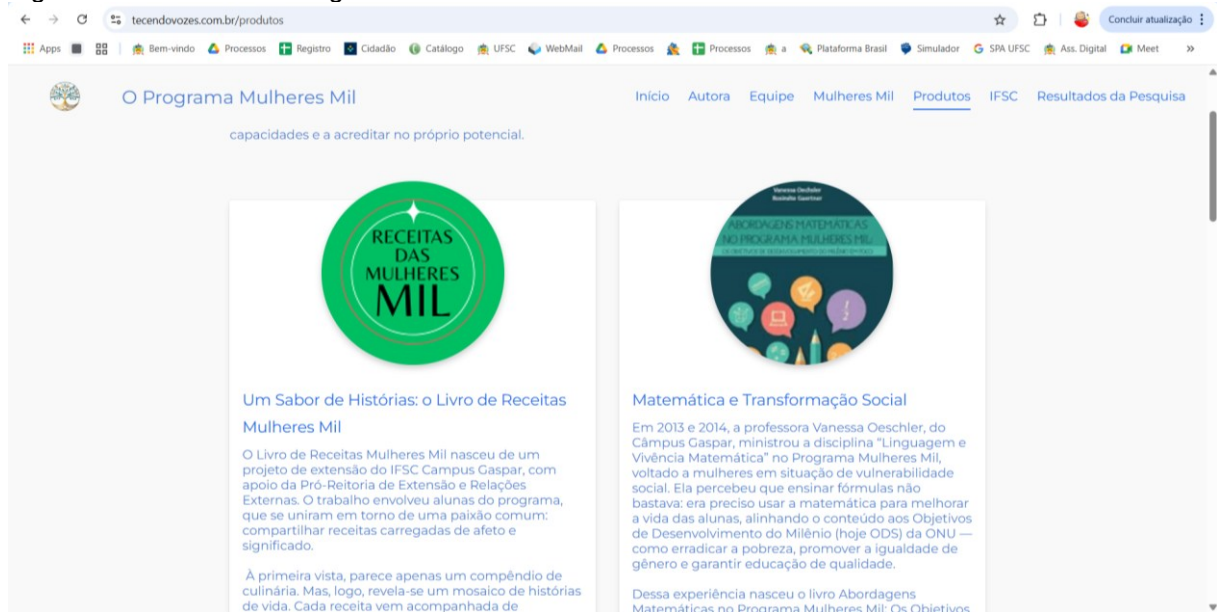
tecendovozes.com.br/produtos

Concluir atualização

Apps Bem-vindo Processos Registro Cidadão Catálogo UFSC WebMail Processos Processos a Plataforma Brasil Simulador SPA UFSC Ass. Digital Meet

O Programa Mulheres Mil

Início Autora Equipe Mulheres Mil Produtos IFSC Resultados da Pesquisa

capacidades e a acreditar no próprio potencial.

RECEITAS DAS MULHERES MIL

Vanessa Oeschler
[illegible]

ABORDAGENS MATEMÁTICAS NO PROGRAMA MULHERES MIL:
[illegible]

Um Sabor de Histórias: o Livro de Receitas Mulheres Mil

O Livro de Receitas Mulheres Mil nasceu de um projeto de extensão do IFSC Campus Gaspar, com apoio da Pró-Reitoria de Extensão e Relações Externas. O trabalho envolveu alunas do programa, que se uniram em torno de uma paixão comum: compartilhar receitas carregadas de afeto e significado.

À primeira vista, parece apenas um compêndio de culinária. Mas, logo, revela-se um mosaico de histórias de vida. Cada receita vem acompanhada de

Matemática e Transformação Social

Em 2013 e 2014, a professora Vanessa Oeschler, do Câmpus Gaspar, ministrou a disciplina "Linguagem e Vivência Matemática" no Programa Mulheres Mil, voltado a mulheres em situação de vulnerabilidade social. Ela percebeu que ensinar fórmulas não bastava: era preciso usar a matemática para melhorar a vida das alunas, alinhando o conteúdo aos Objetivos de Desenvolvimento do Milênio (hoje ODS) da ONU — como erradicar a pobreza, promover a igualdade de gênero e garantir educação de qualidade.

Dessa experiência nasceu o livro Abordagens Matemáticas no Programa Mulheres Mil: Os Objetivos